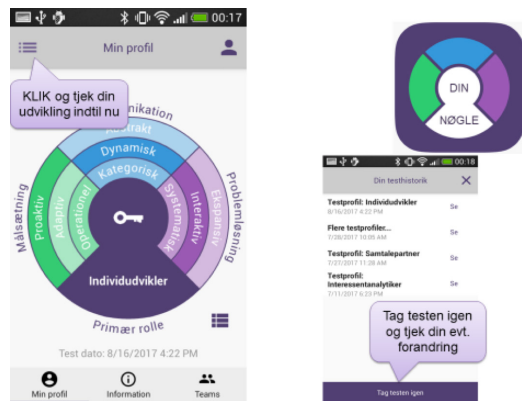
00:17

Min profil

KLIK og tjek din udvikling indtil nu

Kommunikation
Abstrakt
Dynamisk
Kategorisk
Målsætning
Proaktiv
Adaptiv
Operationel
Systematisk
Interaktiv
Ekspansiv
Problemløsning
Individudvikler
Primær rolle

Test dato: 8/16/2017 4:22 PM

Min profil
Information
Teams

DIN
NØGLE

00:18

Din testhistorik

Testprofil: Individudvikler
8/16/2017 4:22 PM
Se

Flere testprofiler...
7/28/2017 10:05 AM
Se

Testprofil: Samtalepartner
7/27/2017 11:28 AM
Se

Testprofil: Interessentanalytiker
7/11/2017 6:23 PM
Se

Tag testen igen og tjek din evt. forandring

Tag testen igen